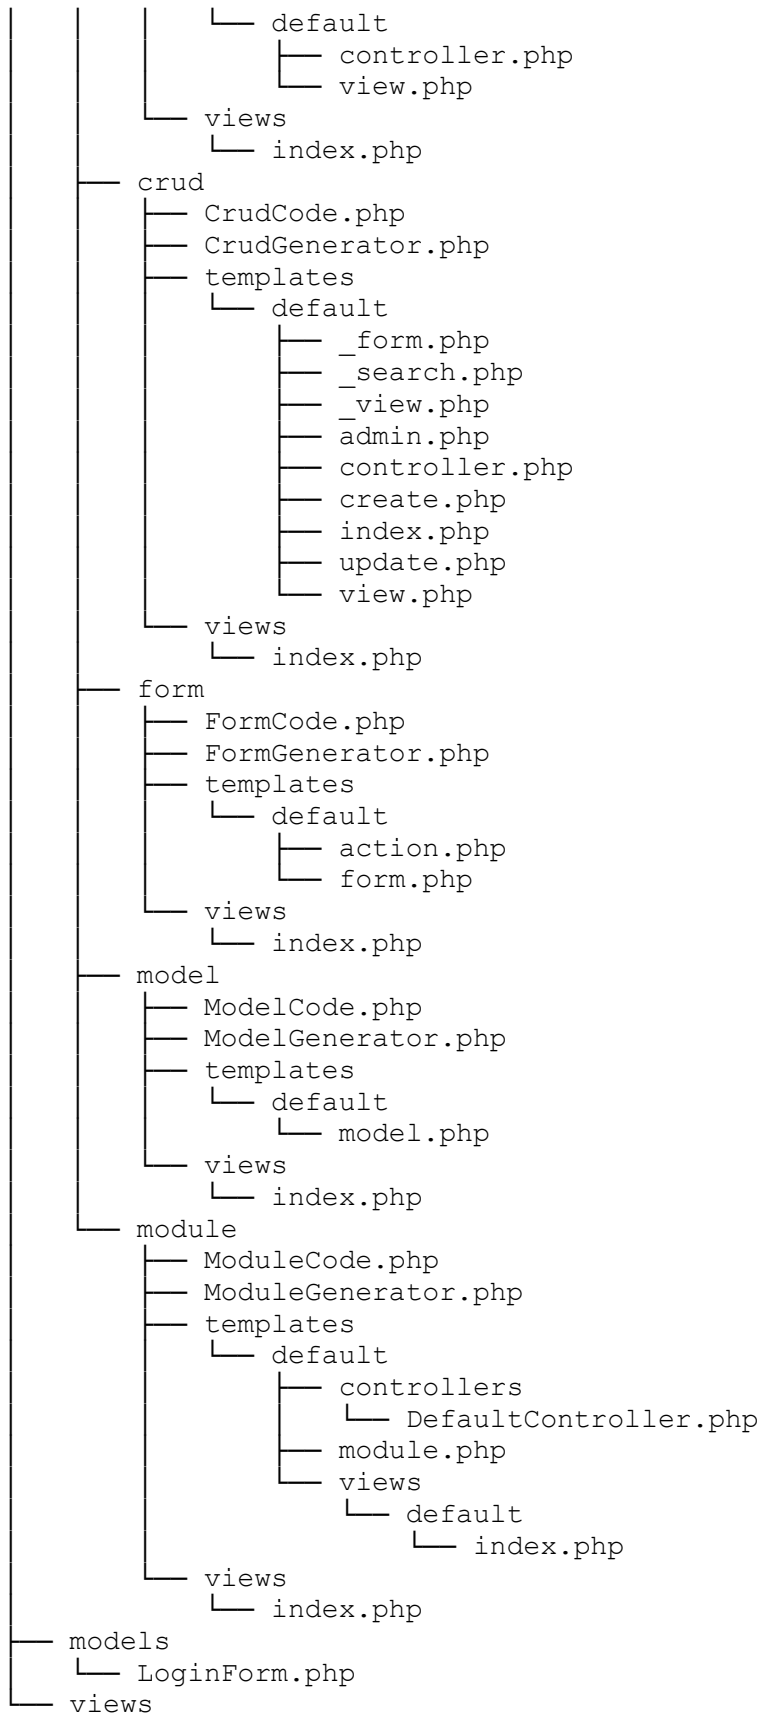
│   │   │   └── default
│   │   │       ├── controller.php
│   │   │       └── view.php
│   │   └── views
│   │       └── index.php
│   ├── crud
│   │   ├── CrudCode.php
│   │   ├── CrudGenerator.php
│   │   ├── templates
│   │   │   └── default
│   │   │       ├── _form.php
│   │   │       ├── _search.php
│   │   │       ├── _view.php
│   │   │       ├── admin.php
│   │   │       ├── controller.php
│   │   │       ├── create.php
│   │   │       ├── index.php
│   │   │       ├── update.php
│   │   │       └── view.php
│   │   └── views
│   │       └── index.php
│   ├── form
│   │   ├── FormCode.php
│   │   ├── FormGenerator.php
│   │   ├── templates
│   │   │   └── default
│   │   │       ├── action.php
│   │   │       └── form.php
│   │   └── views
│   │       └── index.php
│   ├── model
│   │   ├── ModelCode.php
│   │   ├── ModelGenerator.php
│   │   ├── templates
│   │   │   └── default
│   │   │       └── model.php
│   │   └── views
│   │       └── index.php
│   └── module
│       ├── ModuleCode.php
│       ├── ModuleGenerator.php
│       ├── templates
│       │   └── default
│       │       ├── controllers
│       │       │   └── DefaultController.php
│       │       ├── module.php
│       │       └── views
│       │           └── default
│       │               └── index.php
│       └── views
│           └── index.php
├── models
│   └── LoginForm.php
└── views